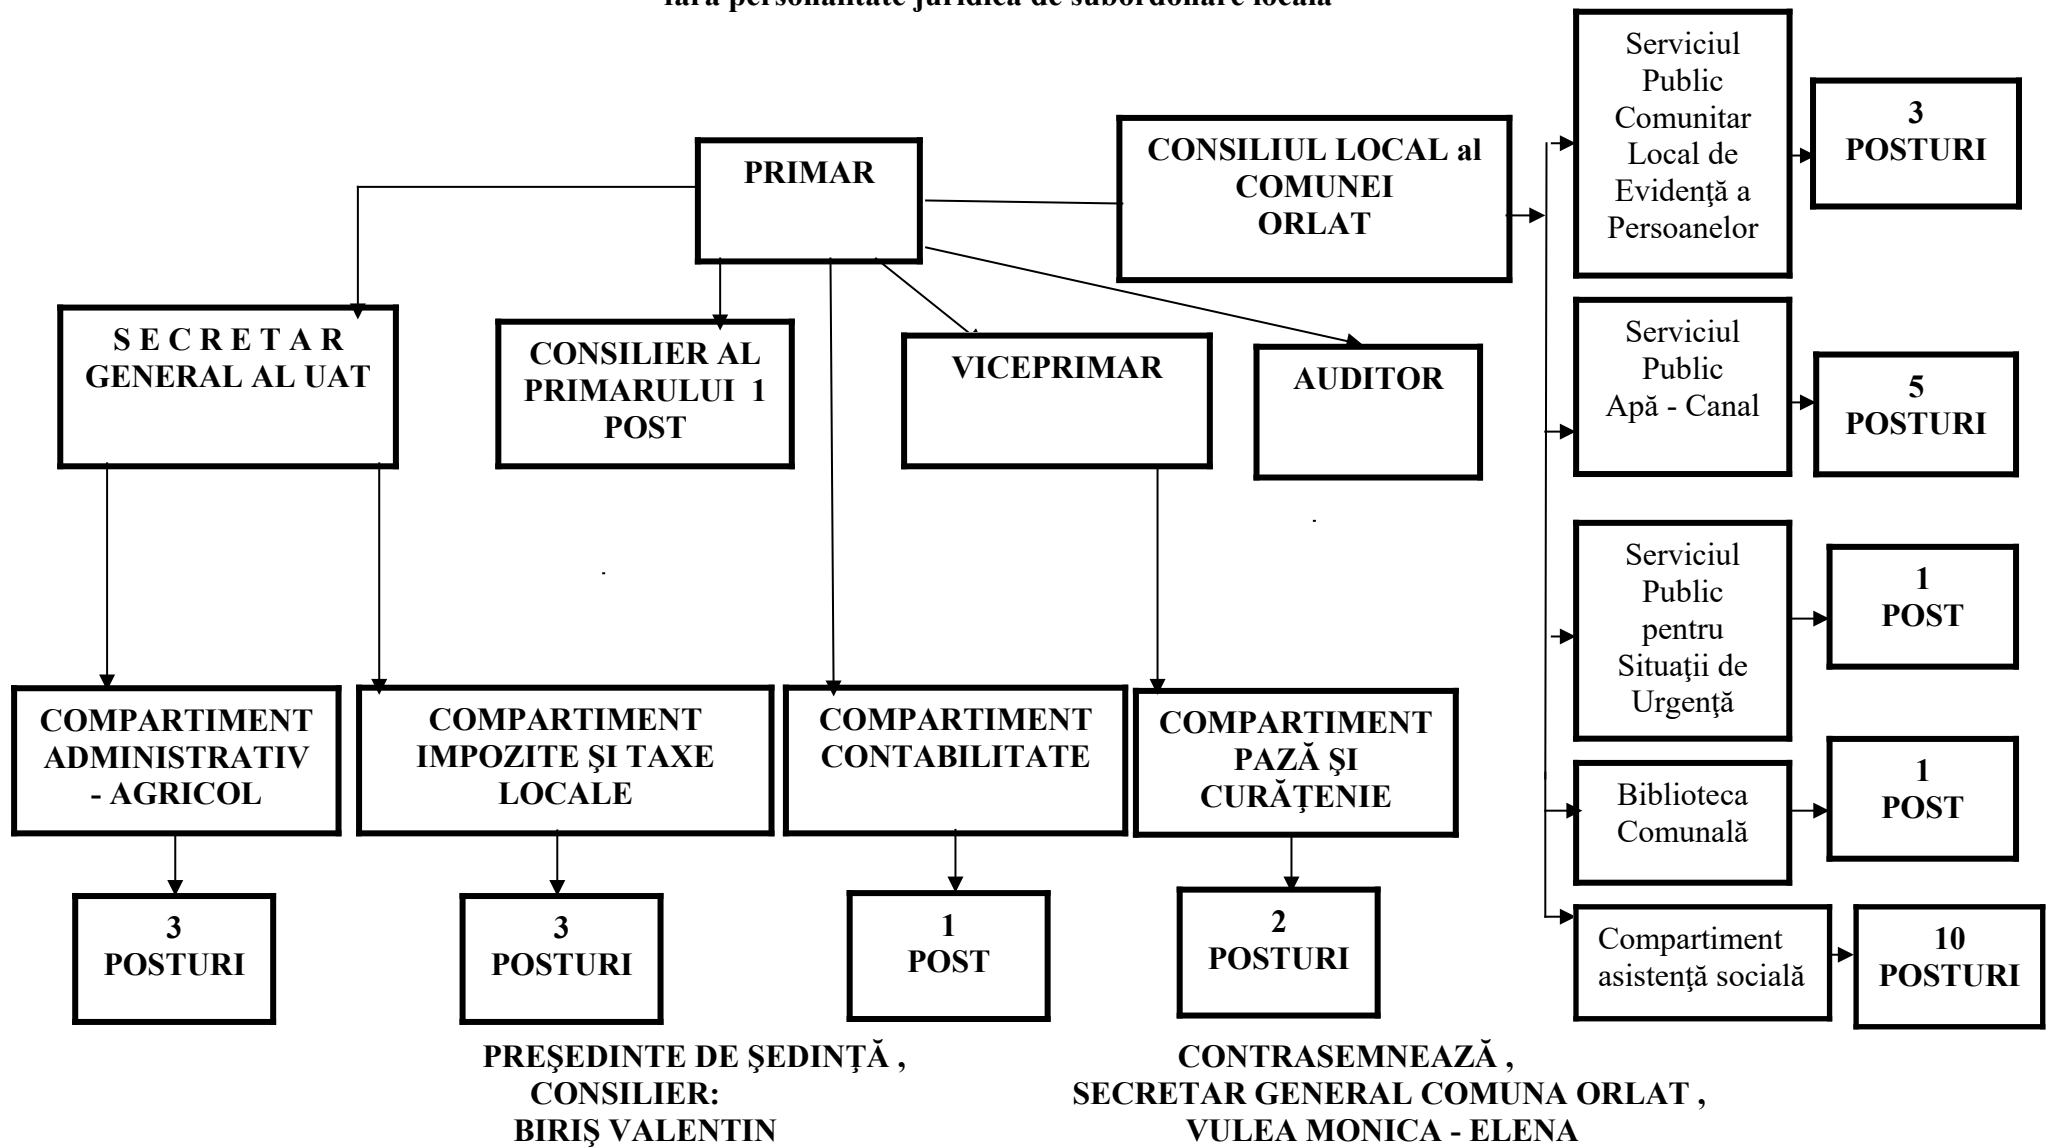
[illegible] personalitate juridică de subordonare locală

PRIMAR

CONSILIUL LOCAL al COMUNEI ORLAT

Serviciul Public Comunitar Local de Evidenţă a Persoanelor

3 POSTURI

S E C R E T A R GENERAL AL UAT

CONSILIER AL PRIMARULUI 1 POST

VICEPRIMAR

AUDITOR

Serviciul Public Apă - Canal

5 POSTURI

Serviciul Public pentru Situaţii de Urgenţă

1 POST

COMPARTIMENT ADMINISTRATIV - AGRICOL

COMPARTIMENT IMPOZITE ŞI TAXE LOCALE

COMPARTIMENT CONTABILITATE

COMPARTIMENT PAZĂ ŞI CURĂŢENIE

Biblioteca Comunală

1 POST

3 POSTURI

3 POSTURI

1 POST

2 POSTURI

Compartiment asistenţă socială

10 POSTURI

PREŞEDINTE DE ŞEDINŢĂ ,
CONSILIER:
BIRIŞ VALENTIN

CONTRASEMNEAZĂ ,
SECRETAR GENERAL COMUNA ORLAT ,
VULEA MONICA - ELENA